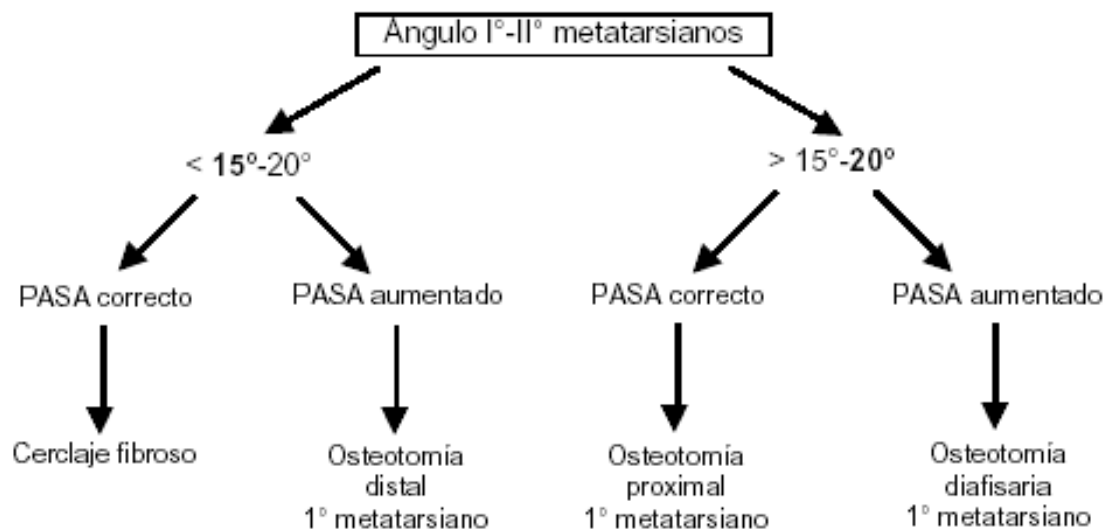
Ángulo I°-II° metatarsianos

< **15°**-20°

> 15°-**20°**

PASA correcto

PASA aumentado

PASA correcto

PASA aumentado

Cerclaje fibroso

Osteotomía distal 1° metatarsiano

Osteotomía proximal 1° metatarsiano

Osteotomía diafisaria 1° metatarsiano